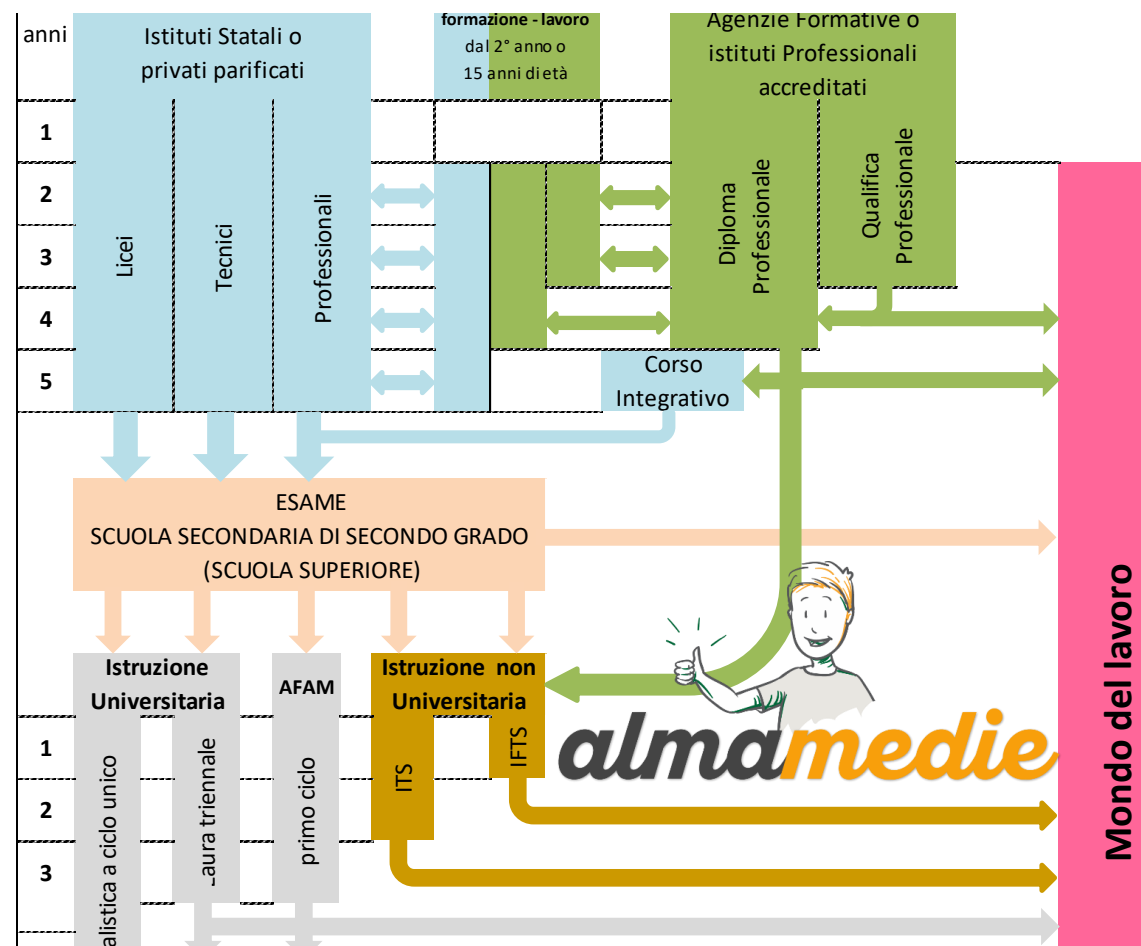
anni

Istituti Statali o privati parificati

formazione - lavoro
dal 2° anno o 15 anni di età

Agenzie Formative o istituti Professionali accreditati

1
2
3
4
5

Licei

Tecnici

Professionali

Diploma Professionale

Qualifica Professionale

Corso Integrativo

ESAME
SCUOLA SECONDARIA DI SECONDO GRADO
(SCUOLA SUPERIORE)

Istruzione Universitaria

AFAM

Istruzione non Universitaria

1
2
3

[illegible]alistica a ciclo unico

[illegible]aura triennale

primo ciclo

ITS

IFTS

almamedie

Mondo del lavoro